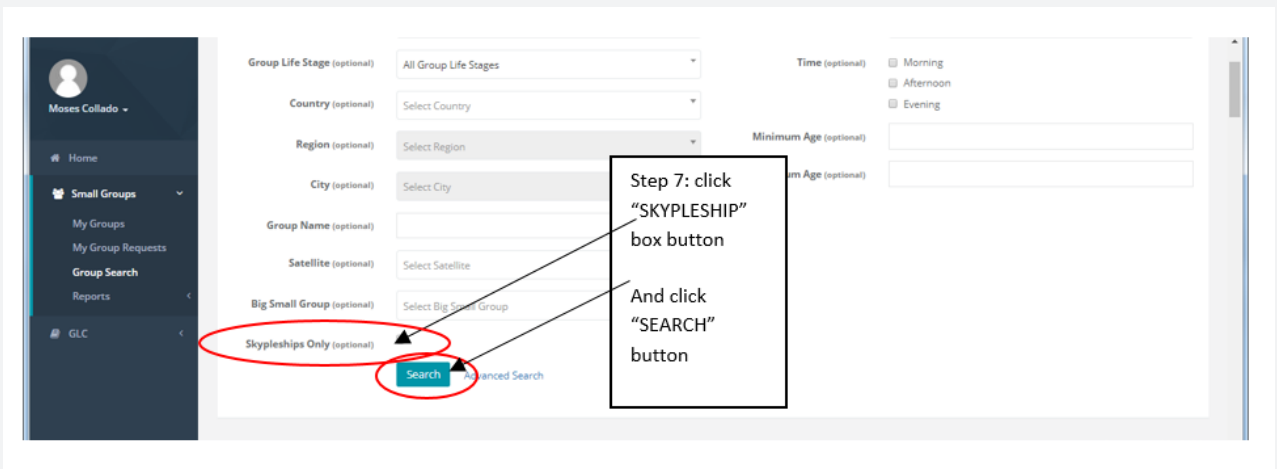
Moses Collado

Home

Small Groups

My Groups

My Group Requests

Group Search

Reports

GLC

Group Life Stage (optional) All Group Life Stages

Country (optional) Select Country

Region (optional) Select Region

City (optional) Select City

Group Name (optional)

Satellite (optional) Select Satellite

Big Small Group (optional) Select Big Small Group

Skypleships Only (optional)

Search Advanced Search

Time (optional) Morning Afternoon Evening

Minimum Age (optional)

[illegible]um Age (optional)

Step 7: click "SKYPLESHIP" box button

And click "SEARCH" button